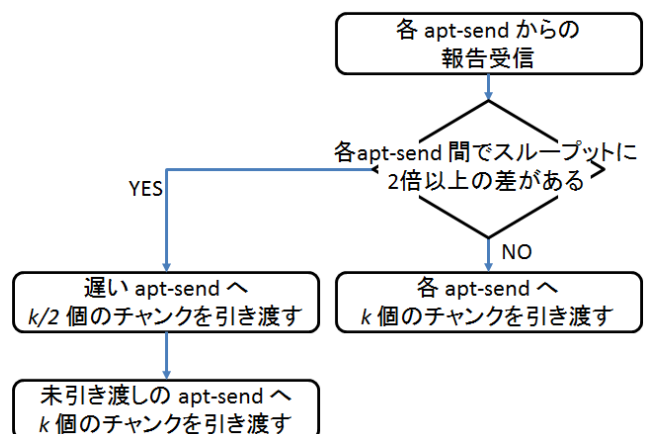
各 apt-send からの
報告受信

各apt-send 間でスループットに
2倍以上の差がある

YES

NO

遅い apt-send へ
$k/2$ 個のチャンクを引き渡す

各 apt-send へ
$k$ 個のチャンクを引き渡す

未引き渡しの apt-send へ
$k$ 個のチャンクを引き渡す